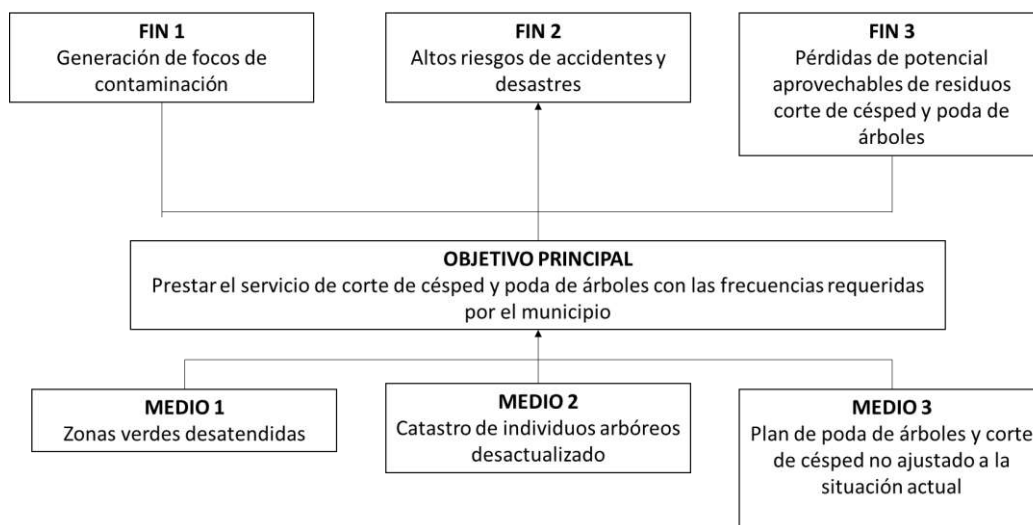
FIN 1
Generación de focos de contaminación

FIN 2
Altos riesgos de accidentes y desastres

FIN 3
Pérdidas de potencial aprovechables de residuos corte de césped y poda de árboles

OBJETIVO PRINCIPAL
Prestar el servicio de corte de césped y poda de árboles con las frecuencias requeridas por el municipio

MEDIO 1
Zonas verdes desatendidas

MEDIO 2
Catastro de individuos arbóreos desactualizado

MEDIO 3
Plan de poda de árboles y corte de césped no ajustado a la situación actual